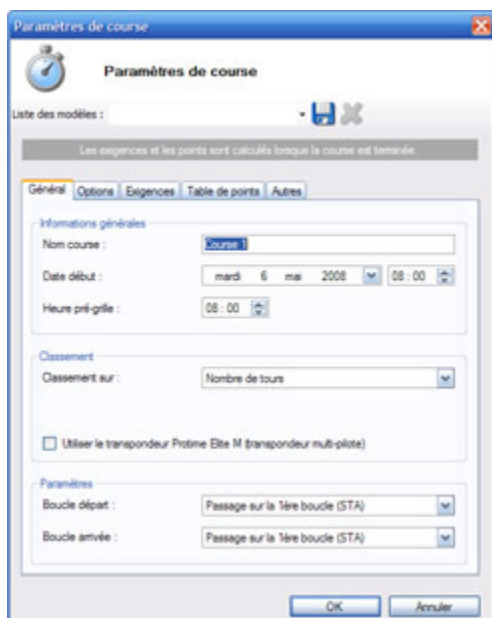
Paramètres de course

Paramètres de course

Liste des modèles :

Les exigences et les points sont calculés lorsque la course est terminée.

Général | Options | Exigences | Table de points | Autres

Informations générales

Nom course : Course 1

Date début : mardi 6 mai 2008 08 : 00

Heure pré-grille : 08 : 00

Classement

Classement sur : Nombre de tours

Utiliser le transpondeur Protime Elite M (transpondeur multi-pilote)

Paramètres

Boucle départ : Passage sur la 1ère boucle (STA)

Boucle arrivée : Passage sur la 1ère boucle (STA)

OK | Annuler